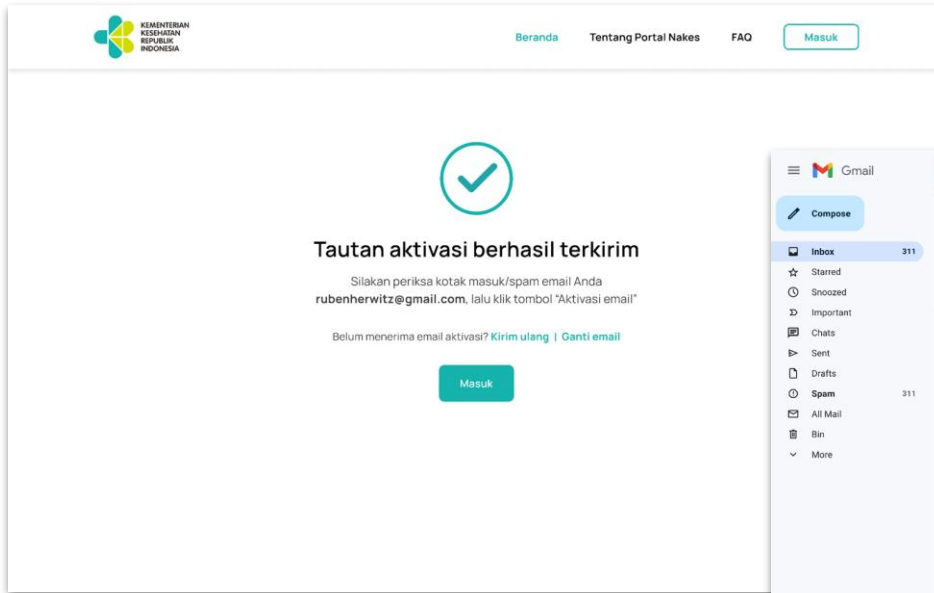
KEMENTERIAN
KESEHATAN
REPUBLIK
INDONESIA

Beranda Tentang Portal Nakes FAQ Masuk

Tautan aktivasi berhasil terkirim

Silakan periksa kotak masuk/spam email Anda **rubenherwitz@gmail.com**, lalu klik tombol "Aktivasi email"

Belum menerima email aktivasi? Kirim ulang | Ganti email

Masuk

Gmail

Compose

Inbox 311
Starred
Snoozed
Important
Chats
Sent
Drafts
Spam 311
All Mail
Bin
More